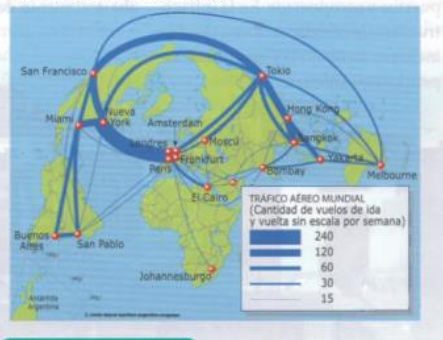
San Francisco
Tokio
Hong Kong
Miami
Nueva York
Amsterdam
Moscú
Londres
Frankfurt
París
Bangkok
Bombay
Yakarta
Melbourne
El Cairo
Buenos Aires
San Pablo
Johannesburgo
Antártida Argentina

TRÁFICO AÉREO MUNDIAL
(Cantidad de vuelos de ida y vuelta sin escala por semana)
240
120
60
30
15